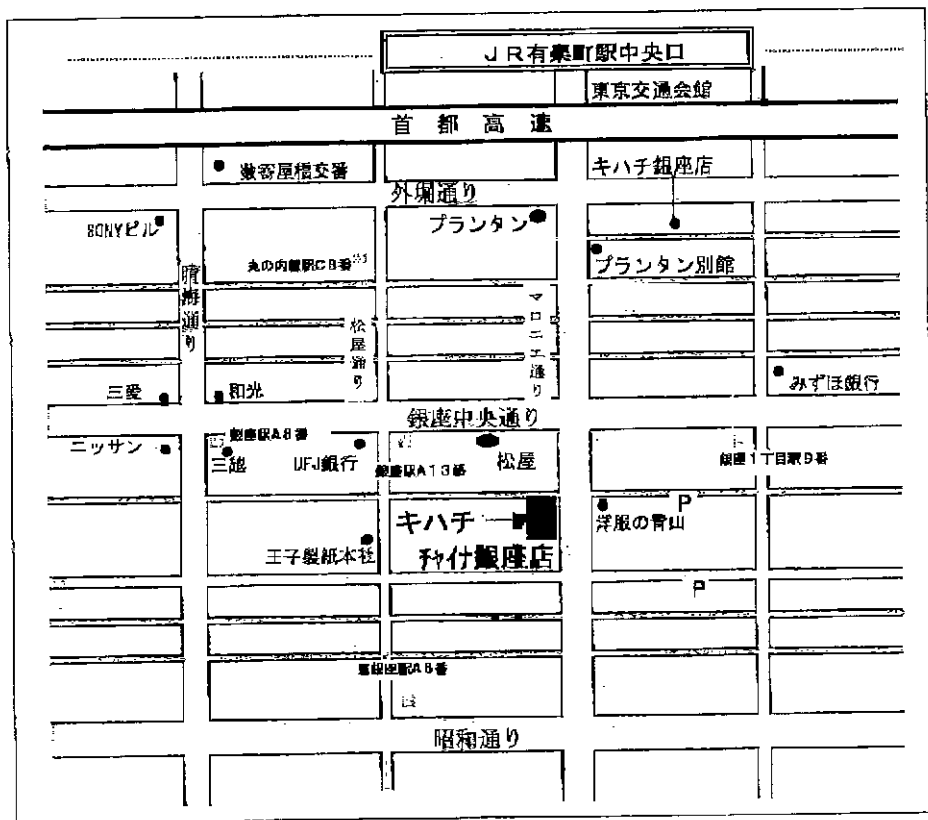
ＪＲ有楽町駅中央口

東京交通会館

首　都　高　速

数寄屋橋交番

キハチ銀座店

外堀通り

SONYビル

プランタン

丸の内線駅C8番

プランタン別館

晴海通り

マロニエ通り

松屋通り

三愛

和光

みずほ銀行

銀座中央通り

ニッサン

銀座駅A8番

三越

UFJ銀行

銀座駅A13番

松屋

銀座1丁目駅9番

P

キハチ

チャイナ銀座店

洋服の青山

王子製紙本社

P

東銀座駅A8番

昭和通り